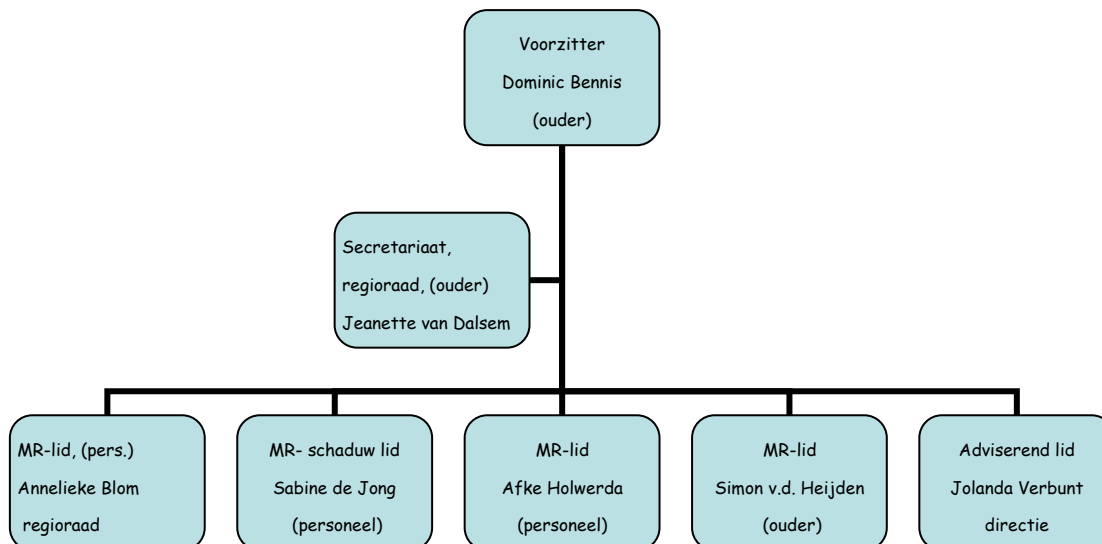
Voorzitter
Dominic Bennis
(ouder)

Secretariaat,
regioraad, (ouder)
Jeanette van Dalsem

MR-lid, (pers.)
Annelieke Blom
regioraad

MR- schaduw lid
Sabine de Jong
(personeel)

MR-lid
Afke Holwerda
(personeel)

MR-lid
Simon v.d. Heijden
(ouder)

Adviserend lid
Jolanda Verbunt
directie